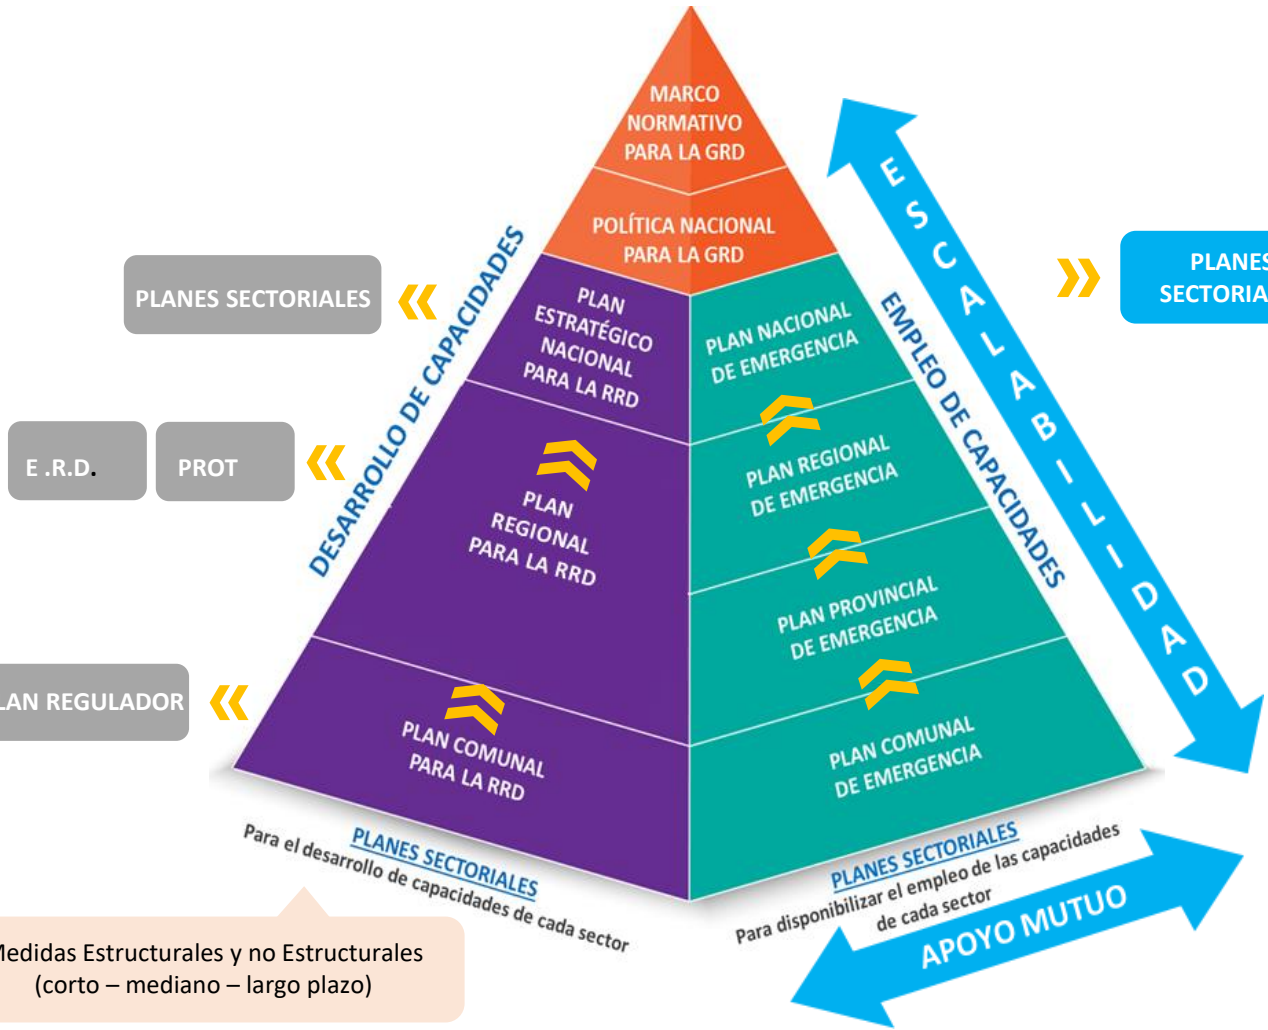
MARCO NORMATIVO PARA LA GRD

POLÍTICA NACIONAL PARA LA GRD

PLANES SECTORIALES

PLAN ESTRATÉGICO NACIONAL PARA LA RRD

PLAN NACIONAL DE EMERGENCIA

E .R.D.

PROT

PLAN REGIONAL PARA LA RRD

PLAN REGIONAL DE EMERGENCIA

PLAN PROVINCIAL DE EMERGENCIA

LAN REGULADOR

PLAN COMUNAL PARA LA RRD

PLAN COMUNAL DE EMERGENCIA

DESARROLLO DE CAPACIDADES

EMPLEO DE CAPACIDADES

ESCALABILIDAD

PLANES SECTORIA

PLANES SECTORIALES
Para el desarrollo de capacidades de cada sector

PLANES SECTORIALES
Para disponibilizar el empleo de las capacidades de cada sector

APOYO MUTUO

Medidas Estructurales y no Estructurales (corto – mediano – largo plazo)